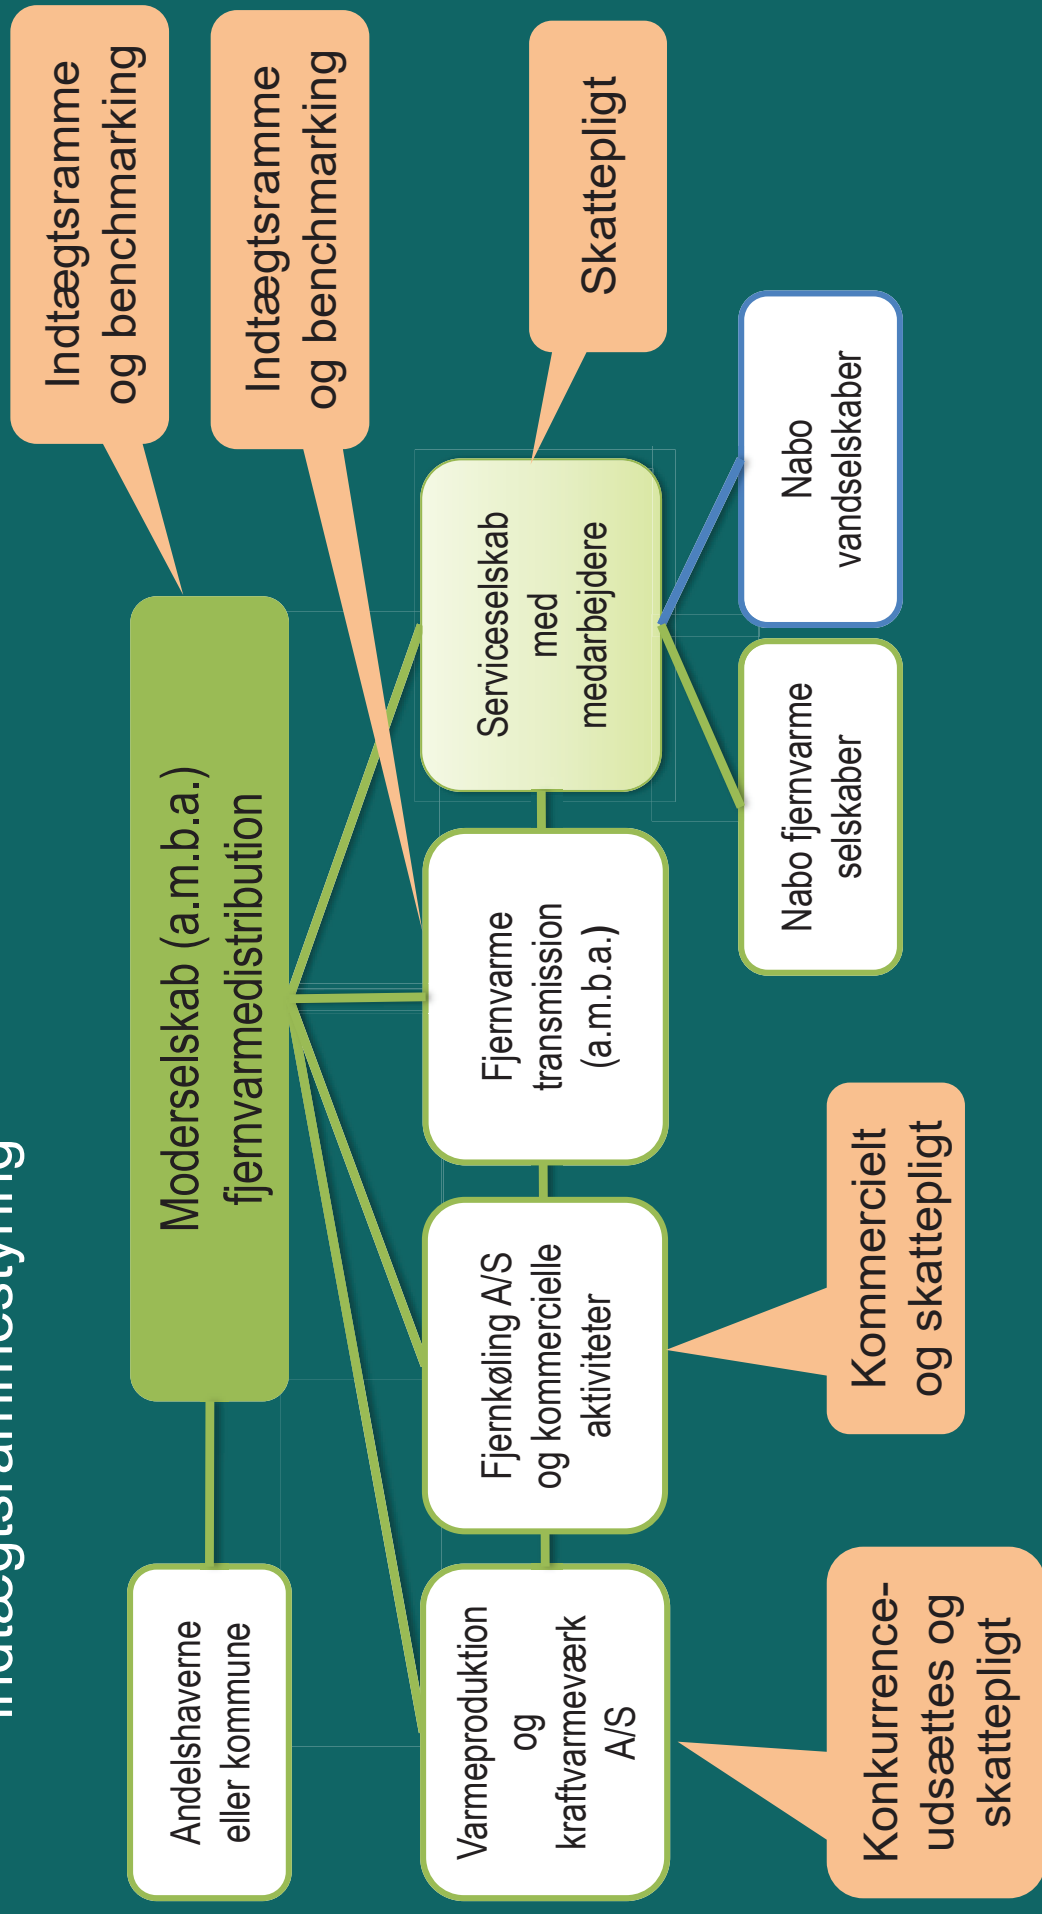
Indtægtsrammestyring

Andelshaverne eller kommune

Moderselskab (a.m.b.a.) fjernvarmedistribution

Indtægtsramme og benchmarking

Indtægtsramme og benchmarking

Skattepligt

Varmeproduktion og kraftvarmeværk A/S

Fjernkøling A/S og kommercielle aktiviteter

Fjernvarme transmission (a.m.b.a.)

Serviceselskab med medarbejdere

Nabo vandselskaber

Nabo fjernvarme selskaber

Kommercielt og skattepligt

Konkurrence-udsættes og skattepligt